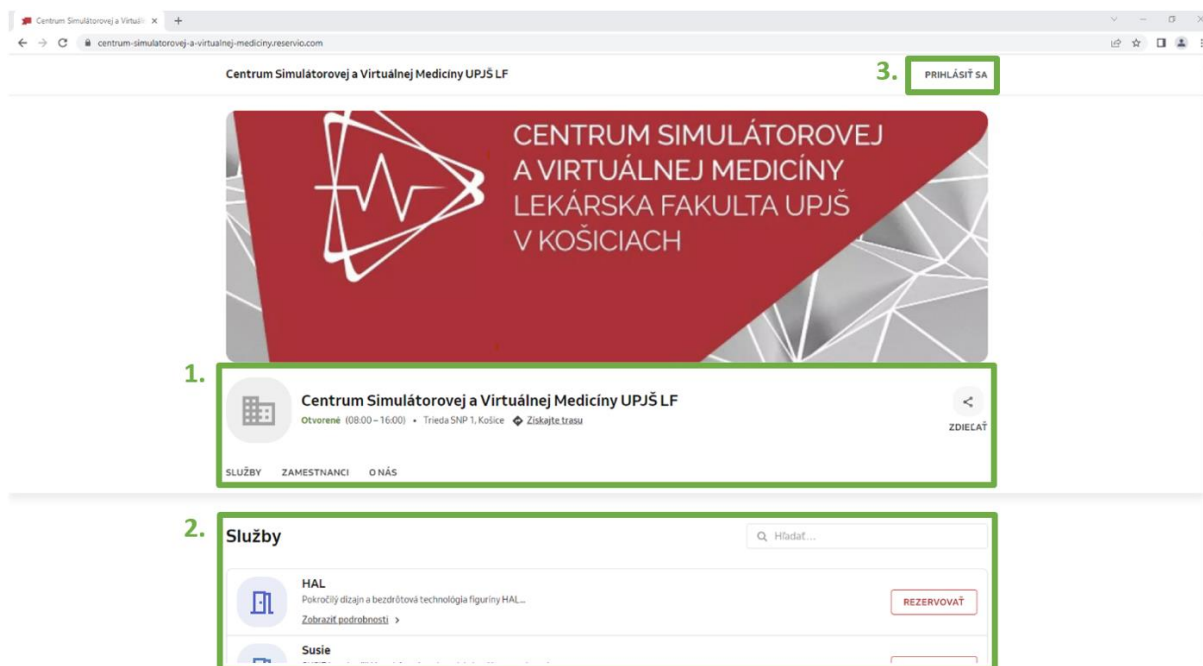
Centrum Simulátorovej a Virtuál ×  +

centrum-simulatorovej-a-virtualnej-mediciny.reservio.com

Centrum Simulátorovej a Virtuálnej Medicíny UPJŠ LF

3. PRIHLÁSIŤ SA

CENTRUM SIMULÁTOROVEJ A VIRTUÁLNEJ MEDICÍNY LEKÁRSKA FAKULTA UPJŠ V KOŠICIACH

1.

Centrum Simulátorovej a Virtuálnej Medicíny UPJŠ LF

Otvorené (08:00 – 16:00) • Trieda SNP 1, Košice Získajte trasu

ZDIEĽAŤ

SLUŽBY ZAMESTNANCI O NÁS

2.

Služby

Hľadať...

HAL

Pokročilý dizajn a bezdrôtová technológia figuríny HAL...

Zobraziť podrobnosti >

REZERVOVAŤ

Susie

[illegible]